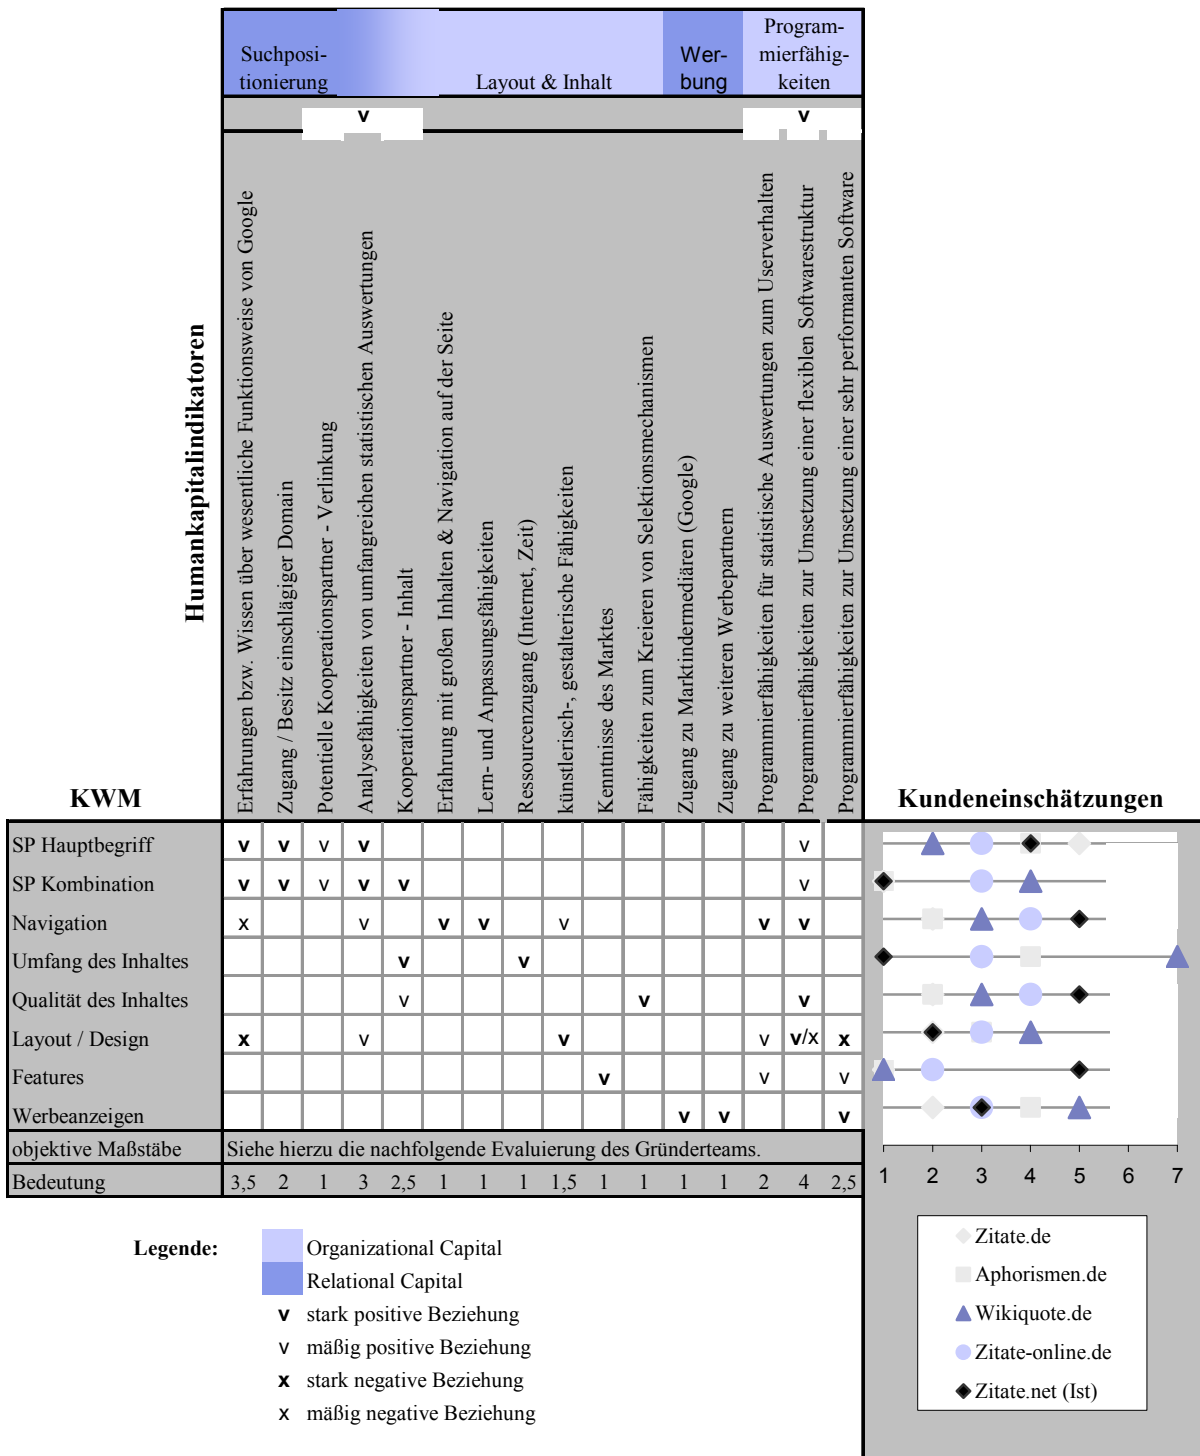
Suchpositionierung | Layout & Inhalt | Werbung | Programmierfähigkeiten

v v

Humankapitalindikatoren

KWM

| | Erfahrungen bzw. Wissen über wesentliche Funktionsweise von Google | Zugang / Besitz einschlägiger Domain | Potentielle Kooperationspartner - Verlinkung | Analysefähigkeiten von umfangreichen statistischen Auswertungen | Kooperationspartner - Inhalt | Erfahrung mit großen Inhalten & Navigation auf der Seite | Lern- und Anpassungsfähigkeiten | Ressourcenzugang (Internet, Zeit) | künstlerisch-, gestalterische Fähigkeiten | Kenntnisse des Marktes | Fähigkeiten zum Kreieren von Selektionsmechanismen | Zugang zu Marktintermediären (Google) | Zugang zu weiteren Werbepartnern | Programmierfähigkeiten für statistische Auswertungen zum Userverhalten | Programmierfähigkeiten zur Umsetzung einer flexiblen Softwarestruktur | Programmierfähigkeiten zur Umsetzung einer sehr performanten Software |
|---|---|---|---|---|---|---|---|---|---|---|---|---|---|---|---|---|
| SP Hauptbegriff | v | v | v | v | | | | | | | | | | | v | |
| SP Kombination | v | v | v | v | v | | | | | | | | | | v | |
| Navigation | x | | | v | | v | v | | v | | | | | v | v | |
| Umfang des Inhaltes | | | | | v | | | v | | | | | | | | |
| Qualität des Inhaltes | | | | | v | | | | | | v | | | | v | |
| Layout / Design | x | | | v | | | | | v | | | | | v | v/x | x |
| Features | | | | | | | | | | v | | | | v | | v |
| Werbeanzeigen | | | | | | | | | | | | v | v | | | v |
| objektive Maßstäbe | Siehe hierzu die nachfolgende Evaluierung des Gründerteams. | | | | | | | | | | | | | | | |
| Bedeutung | 3,5 | 2 | 1 | 3 | 2,5 | 1 | 1 | 1 | 1,5 | 1 | 1 | 1 | 1 | 2 | 4 | 2,5 |

Kundeneinschätzungen

1 2 3 4 5 6 7

Zitate.de
Aphorismen.de
Wikiquote.de
Zitate-online.de
Zitate.net (Ist)

Legende:
Organizational Capital
Relational Capital
v stark positive Beziehung
v mäßig positive Beziehung
x stark negative Beziehung
x mäßig negative Beziehung